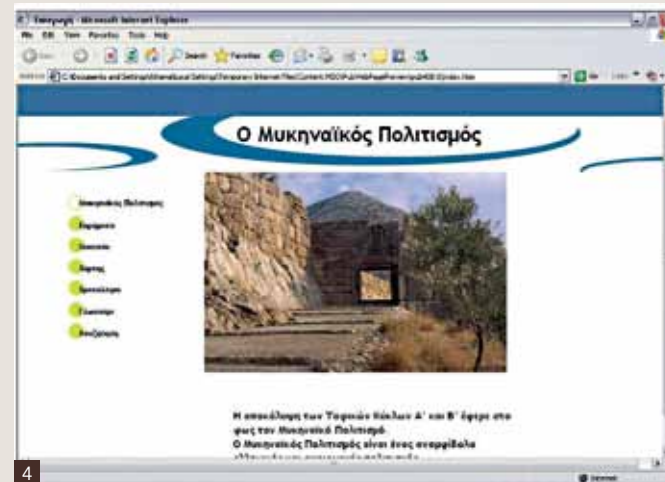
Εισαγωγή - Microsoft Internet Explorer

File Edit View Favorites Tools Help

Back Search Favorites

Address C:\Documents and Settings\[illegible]\Local Settings\Temporary Internet Files\Content.MSO\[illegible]\index.htm

Go Links

Ο Μυκηναϊκός Πολιτισμός

Μυκηναϊκός Πολιτισμός

Εισαγωγή

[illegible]

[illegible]

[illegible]

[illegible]

Αναζήτηση

Η ανακάλυψη των Ταφικών Κύκλων Α' και Β' έφερε στο φως τον Μυκηναϊκό Πολιτισμό.
Ο Μυκηναϊκός Πολιτισμός είναι ένας αναμφίβολα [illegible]

Internet

4